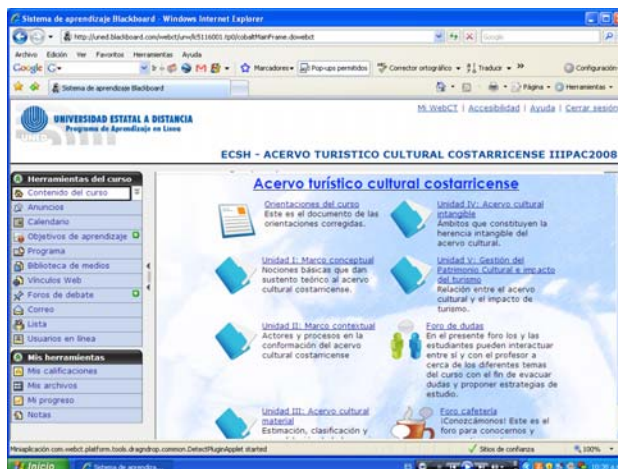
Sistema de aprendizaje Blackboard - Windows Internet Explorer

http://uned.blackboard.com/webct/urw/lc5116001.tp0/cobaltMainFrame.dowebct

Google

Archivo Edición Ver Favoritos Herramientas Ayuda

Google G-

Marcadores Pop-ups permitidos Corrector ortográfico Traducir Configuración

Sistema de aprendizaje Blackboard

Página Herramientas

UNIVERSIDAD ESTATAL A DISTANCIA
Programa de Aprendizaje en Línea

Mi WebCT | Accesibilidad | Ayuda | Cerrar sesión

ECSH - ACERVO TURISTICO CULTURAL COSTARRICENSE IIIPAC2008

Herramientas del curso
Contenido del curso
Anuncios
Calendario
Objetivos de aprendizaje
Programa
Biblioteca de medios
Vínculos Web
Foros de debate
Correo
Lista
Usuarios en línea

Mis herramientas
Mis calificaciones
Mis archivos
Mi progreso
Notas

Acervo turístico cultural costarricense

Orientaciones del curso
Este es el documento de las orientaciones corregidas.

Unidad IV: Acervo cultural intangible
Ámbitos que constituyen la herencia intangible del acervo cultural.

Unidad I: Marco conceptual
Nociones básicas que dan sustento teórico al acervo cultural costarricense.

Unidad V: Gestión del Patrimonio Cultural e impacto del turismo
Relación entre el acervo cultural y el impacto de turismo.

Unidad II: Marco contextual
Actores y procesos en la conformación del acervo cultural costarricense

Foro de dudas
En el presente foro los y las estudiantes pueden interactuar entre sí y con el profesor a cerca de los diferentes temas del curso con el fin de evacuar dudas y proponer estrategias de estudio.

Unidad III: Acervo cultural material
Estimación, clasificación y

Foro cafetería
¡Conozcámonos! Este es el foro para conocernos y

Miniaplicación com.webct.platform.tools.dragndrop.common.DetectPluginApplet started

Sitios de confianza

100%

Inicio

Sistema de aprendiza...